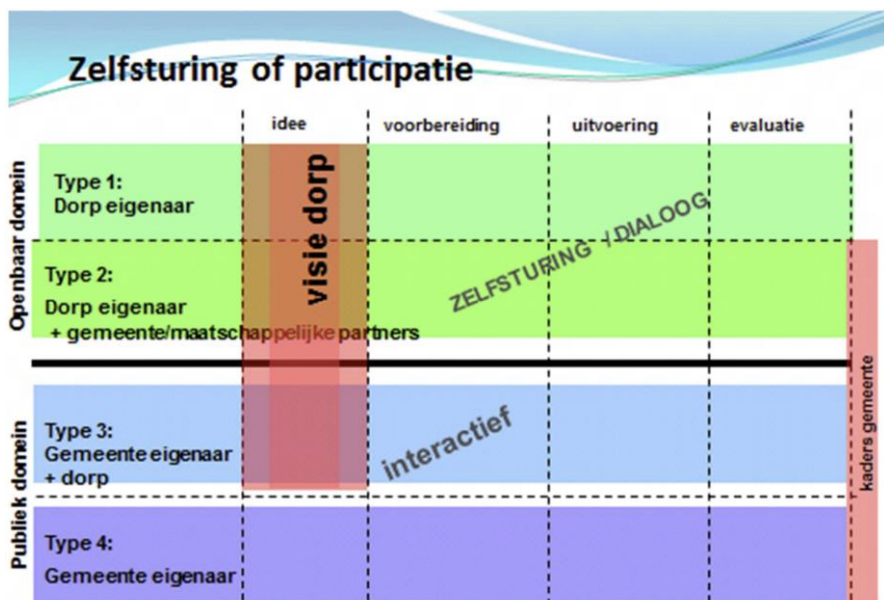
Zelfsturing of participatie

idee | voorbereiding | uitvoering | evaluatie

Openbaar domein

Type 1:
Dorp eigenaar

Type 2:
Dorp eigenaar
+ gemeente/maatschappelijke partners

visie dorp

ZELFSTURING / DIALOOG

Publiek domein

Type 3:
Gemeente eigenaar
+ dorp

interactief

Type 4:
Gemeente eigenaar

kaders gemeente